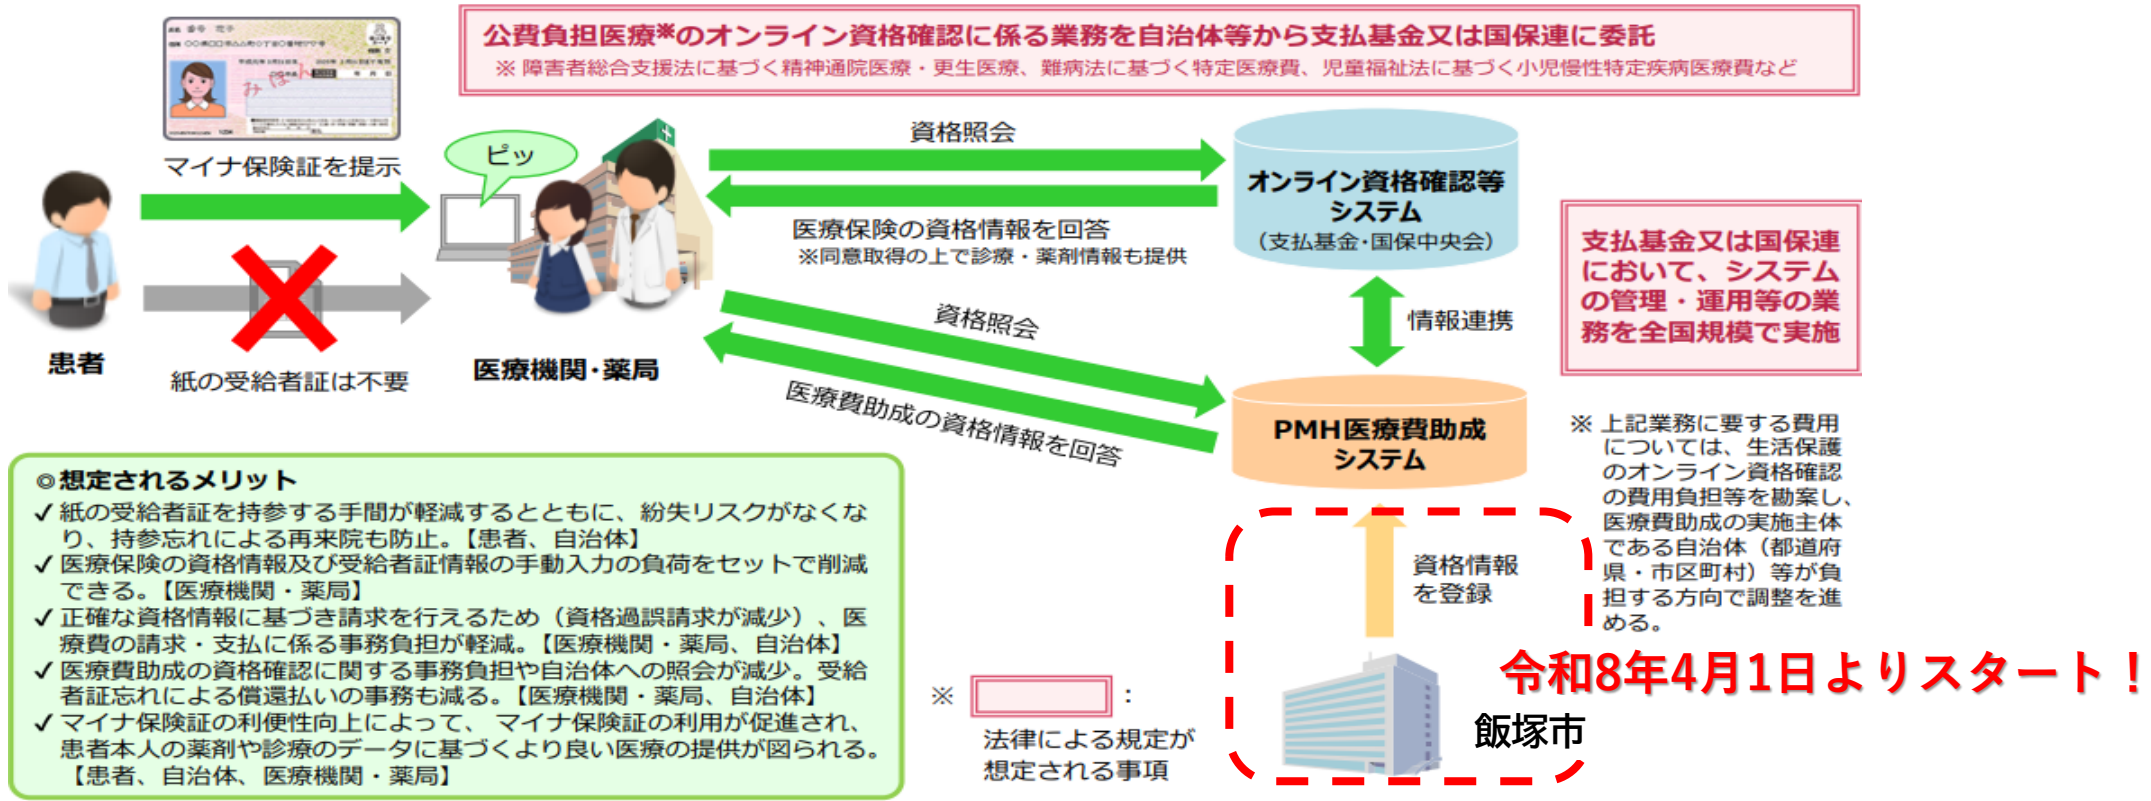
公費負担医療※のオンライン資格確認に係る業務を自治体等から支払基金又は国保連に委託
※ 障害者総合支援法に基づく精神通院医療・更生医療、難病法に基づく特定医療費、児童福祉法に基づく小児慢性特定疾病医療費など

マイナ保険証を提示

ピッ

患者

紙の受給者証は不要

医療機関・薬局

資格照会

医療保険の資格情報を回答
※同意取得の上で診療・薬剤情報も提供

オンライン資格確認等システム
（支払基金・国保中央会）

支払基金又は国保連において、システムの管理・運用等の業務を全国規模で実施

情報連携

資格照会

医療費助成の資格情報を回答

PMH医療費助成システム

※ 上記業務に要する費用については、生活保護のオンライン資格確認の費用負担等を勘案し、医療費助成の実施主体である自治体（都道府県・市区町村）等が負担する方向で調整を進める。

資格情報を登録

令和8年4月1日よりスタート！

飯塚市

◎想定されるメリット
✓ 紙の受給者証を持参する手間が軽減するとともに、紛失リスクがなくなり、持参忘れによる再来院も防止。【患者、自治体】
✓ 医療保険の資格情報及び受給者証情報の手動入力の負荷をセットで削減できる。【医療機関・薬局】
✓ 正確な資格情報に基づき請求を行えるため（資格過誤請求が減少）、医療費の請求・支払に係る事務負担が軽減。【医療機関・薬局、自治体】
✓ 医療費助成の資格確認に関する事務負担や自治体への照会が減少。受給者証忘れによる償還払いの事務も減る。【医療機関・薬局、自治体】
✓ マイナ保険証の利便性向上によって、 マイナ保険証の利用が促進され、患者本人の薬剤や診療のデータに基づくより良い医療の提供が図られる。【患者、自治体、 医療機関・薬局】

※ ：
法律による規定が想定される事項